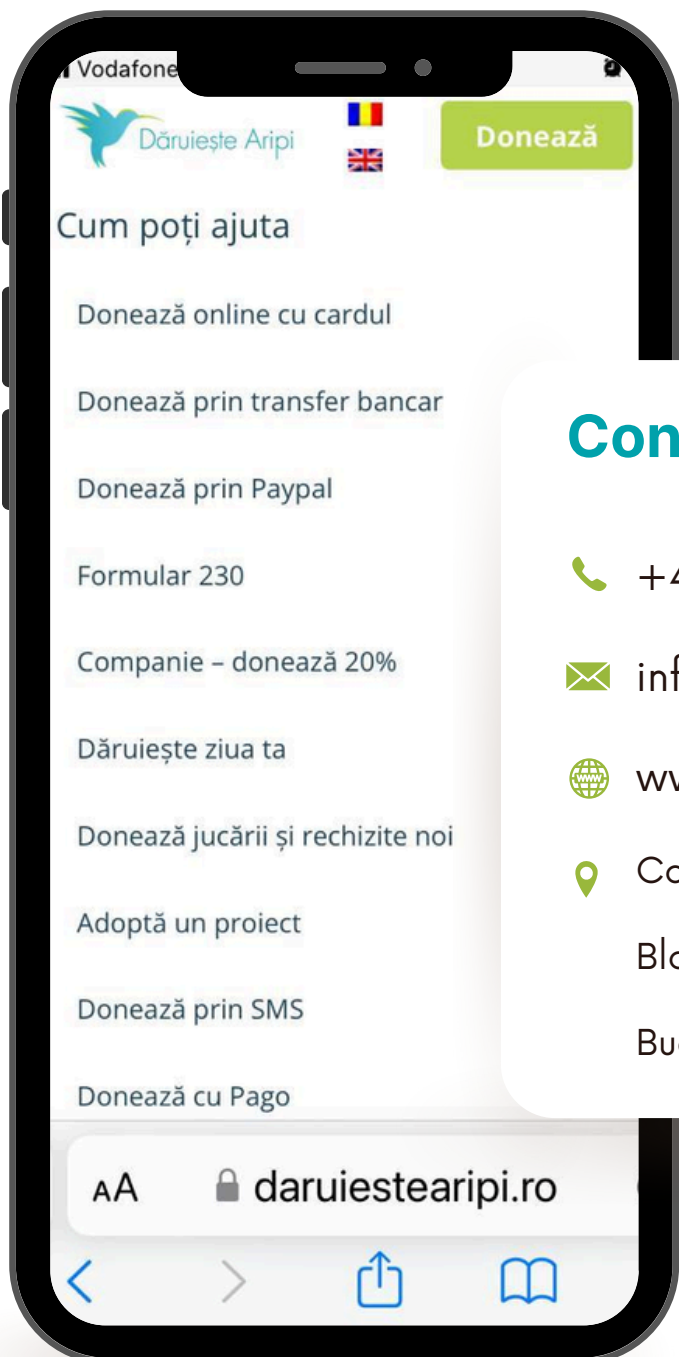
Vodafone

Dăruiește Aripi

Donează

Cum poți ajuta

Donează online cu cardul

Donează prin transfer bancar

Donează prin Paypal

Formular 230

Companie – donează 20%

Dăruiește ziua ta

Donează jucării și rechizite noi

Adoptă un proiect

Donează prin SMS

Donează cu Pago

AA daruiestearipi.ro

Con

+4

inf

ww

Co

Blo

Bu